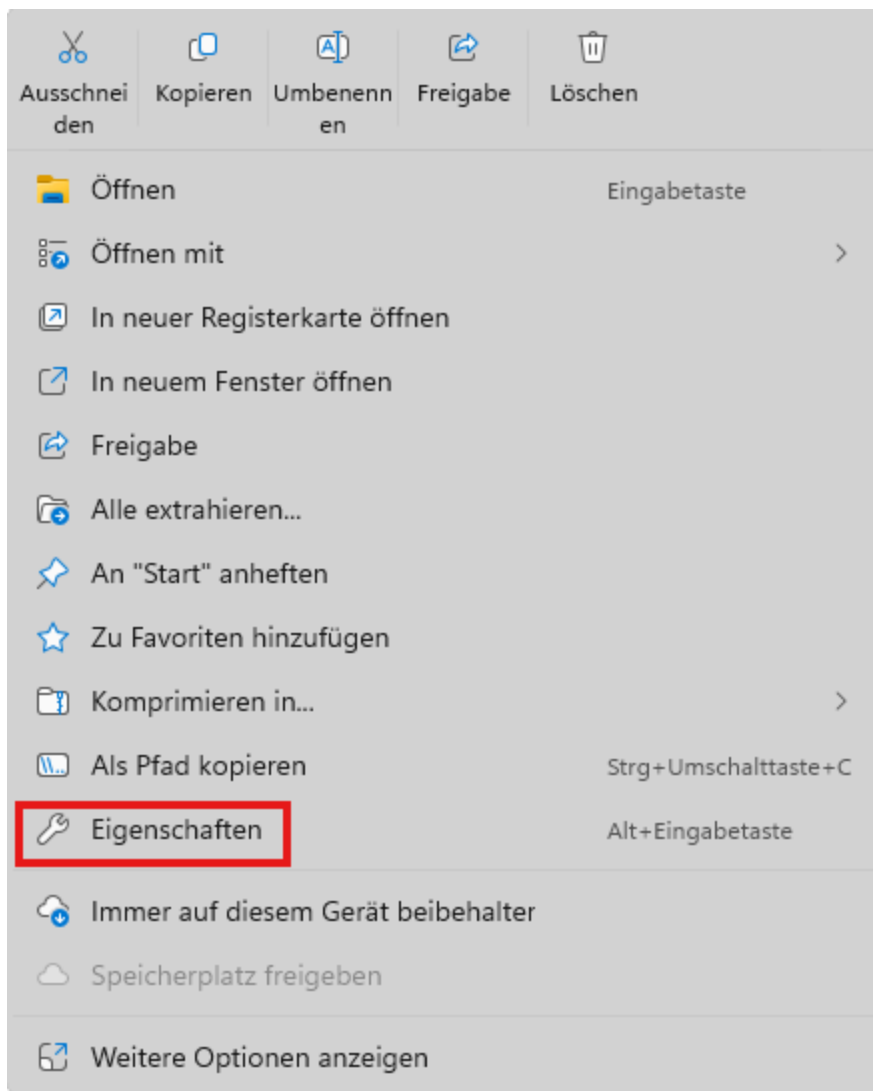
Ausschneiden Kopieren Umbenennen Freigabe Löschen

Öffnen Eingabetaste

Öffnen mit

In neuer Registerkarte öffnen

In neuem Fenster öffnen

Freigabe

Alle extrahieren...

An "Start" anheften

Zu Favoriten hinzufügen

Komprimieren in...

Als Pfad kopieren Strg+Umschalttaste+C

Eigenschaften Alt+Eingabetaste

Immer auf diesem Gerät beibehalter

Speicherplatz freigeben

Weitere Optionen anzeigen